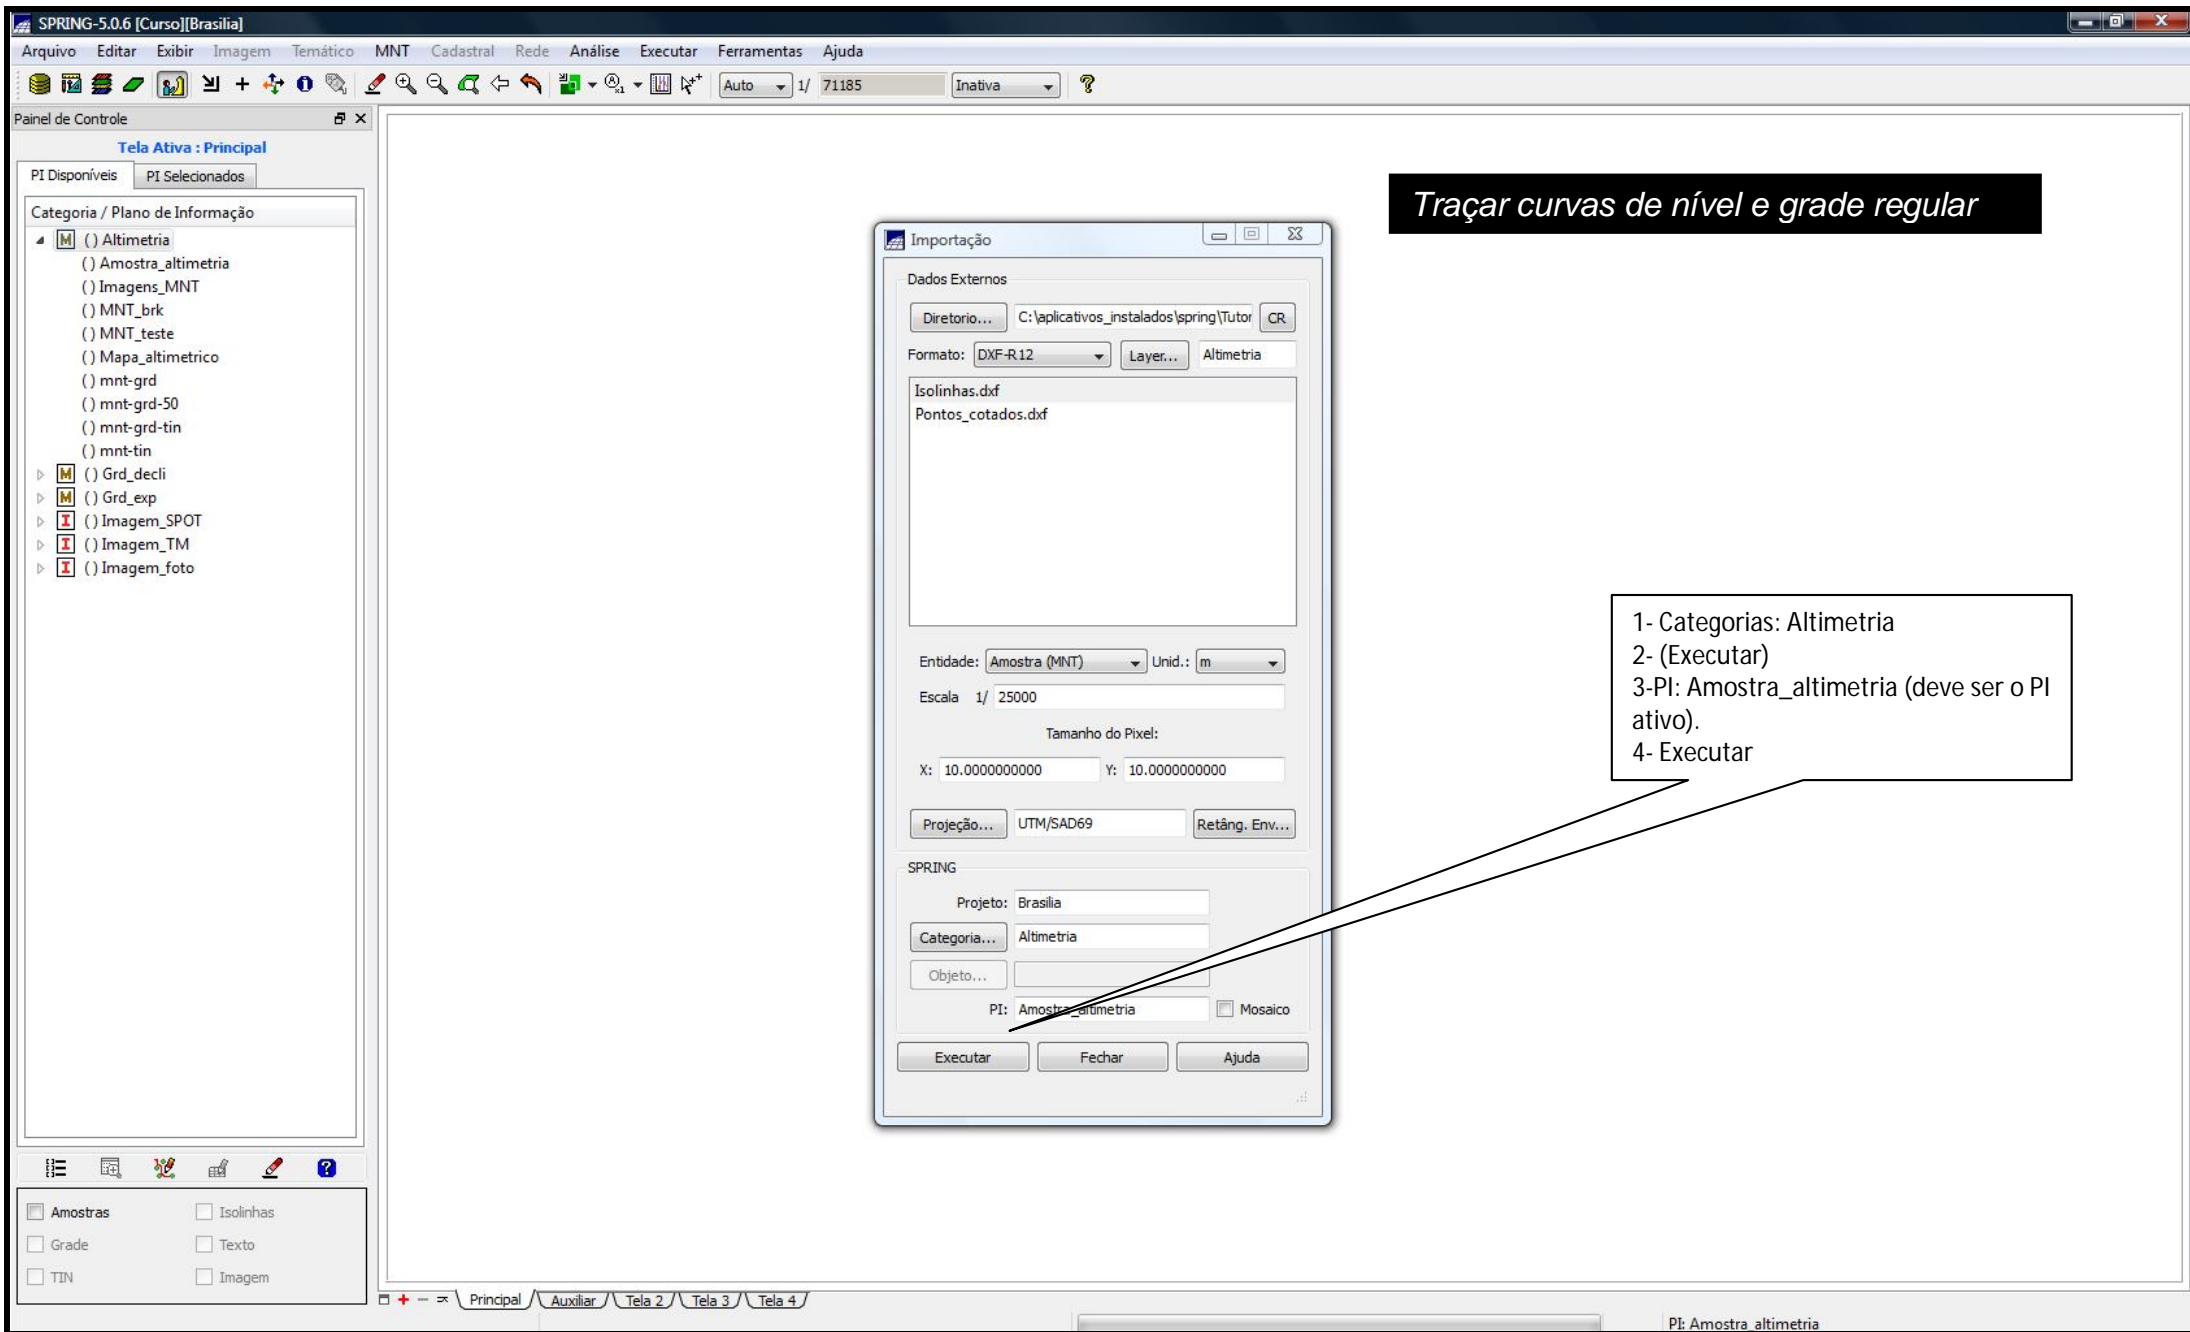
SPRING-5.0.6 [Curso][Brasilia]

Arquivo Editar Exibir Imagem Temático MNT Cadastral Rede Análise Executar Ferramentas Ajuda

Auto 1/ 71185 Inativa

Painel de Controle

Tela Ativa : Principal

PI Disponíveis PI Selecionados

Categoria / Plano de Informação

() Altimetria
() Amostra_altimetria
() Imagens_MNT
() MNT_brk
() MNT_teste
() Mapa_altimetrico
() mnt-grd
() mnt-grd-50
() mnt-grd-tin
() mnt-tin
() Grd_decli
() Grd_exp
() Imagem_SPOT
() Imagem_TM
() Imagem_foto

Amostras Isolinhas
Grade Texto
TIN Imagem

Traçar curvas de nível e grade regular

Importação

Dados Externos

Diretorio... C:\aplicativos_instalados\spring\Tutor CR

Formato: DXF-R12 Layer... Altimetria

Isolinhas.dxf
Pontos_cotados.dxf

Entidade: Amostra (MNT) Unid.: m

Escala 1/ 25000

Tamanho do Pixel:

X: 10.0000000000 Y: 10.0000000000

Projeção... UTM/SAD69 Retâng. Env...

SPRING

Projeto: Brasilia

Categoria... Altimetria

Objeto...

PI: Amostra_altimetria Mosaico

Executar Fechar Ajuda

1- Categorias: Altimetria
2- (Executar)
3-PI: Amostra_altimetria (deve ser o PI ativo).
4- Executar

Principal Auxiliar Tela 2 Tela 3 Tela 4

PI: Amostra_altimetria